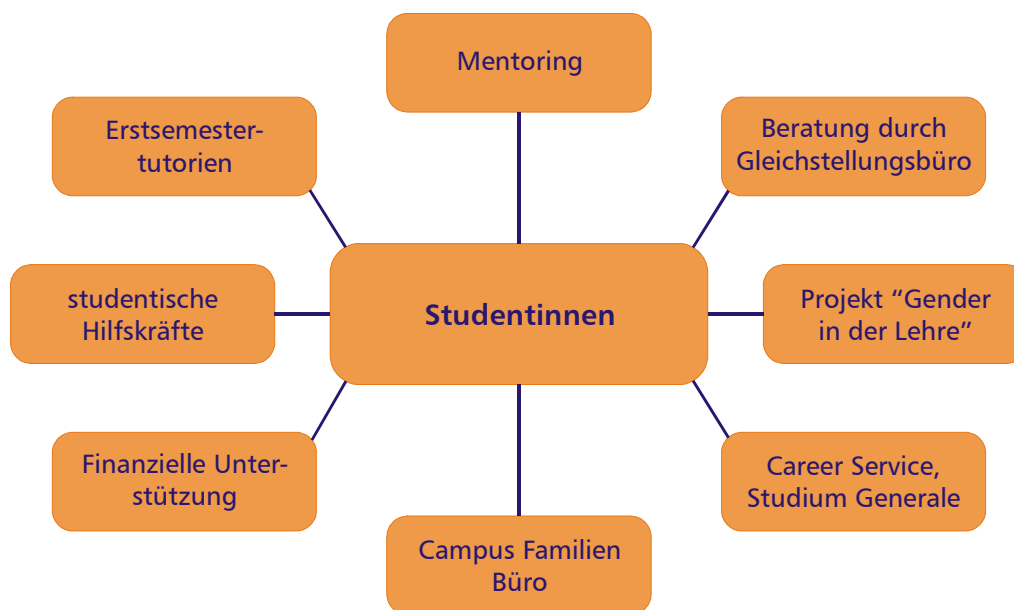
Mentoring

Erstsemestertutorien

Beratung durch Gleichstellungsbüro

studentische Hilfskräfte

Studentinnen

Projekt “Gender in der Lehre”

Finanzielle Unterstützung

Career Service, Studium Generale

Campus Familien Büro